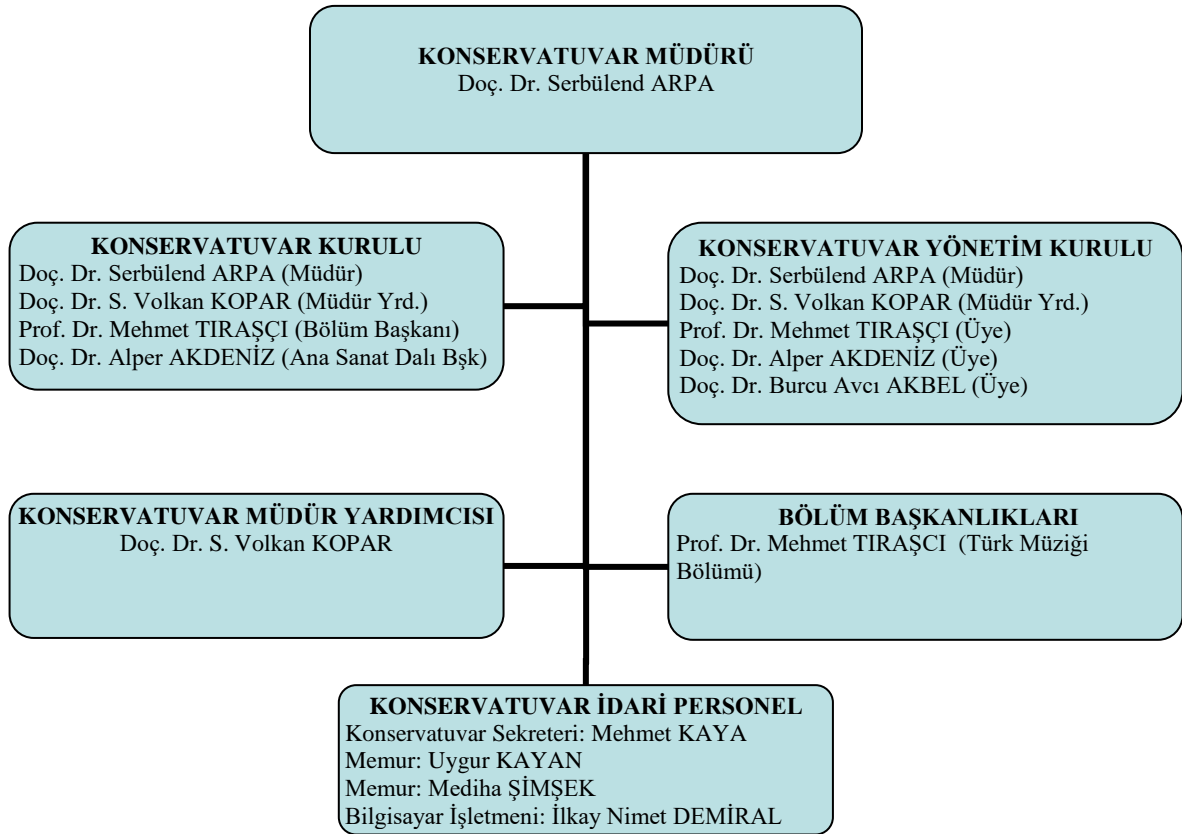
KONSERVATUVAR MÜDÜRÜ
Doç. Dr. Serbülend ARPA

KONSERVATUVAR KURULU
Doç. Dr. Serbülend ARPA (Müdür)
Doç. Dr. S. Volkan KOPAR (Müdür Yrd.)
Prof. Dr. Mehmet TIRAŞÇI (Bölüm Başkanı)
Doç. Dr. Alper AKDENİZ (Ana Sanat Dalı Bşk)

KONSERVATUVAR YÖNETİM KURULU
Doç. Dr. Serbülend ARPA (Müdür)
Doç. Dr. S. Volkan KOPAR (Müdür Yrd.)
Prof. Dr. Mehmet TIRAŞÇI (Üye)
Doç. Dr. Alper AKDENİZ (Üye)
Doç. Dr. Burcu Avcı AKBEL (Üye)

KONSERVATUVAR MÜDÜR YARDIMCISI
Doç. Dr. S. Volkan KOPAR

BÖLÜM BAŞKANLIKLARI
Prof. Dr. Mehmet TIRAŞCI (Türk Müziği Bölümü)

KONSERVATUVAR İDARİ PERSONEL
Konservatuvar Sekreteri: Mehmet KAYA
Memur: Uygur KAYAN
Memur: Mediha ŞİMŞEK
Bilgisayar İşletmeni: İlkay Nimet DEMİRAL